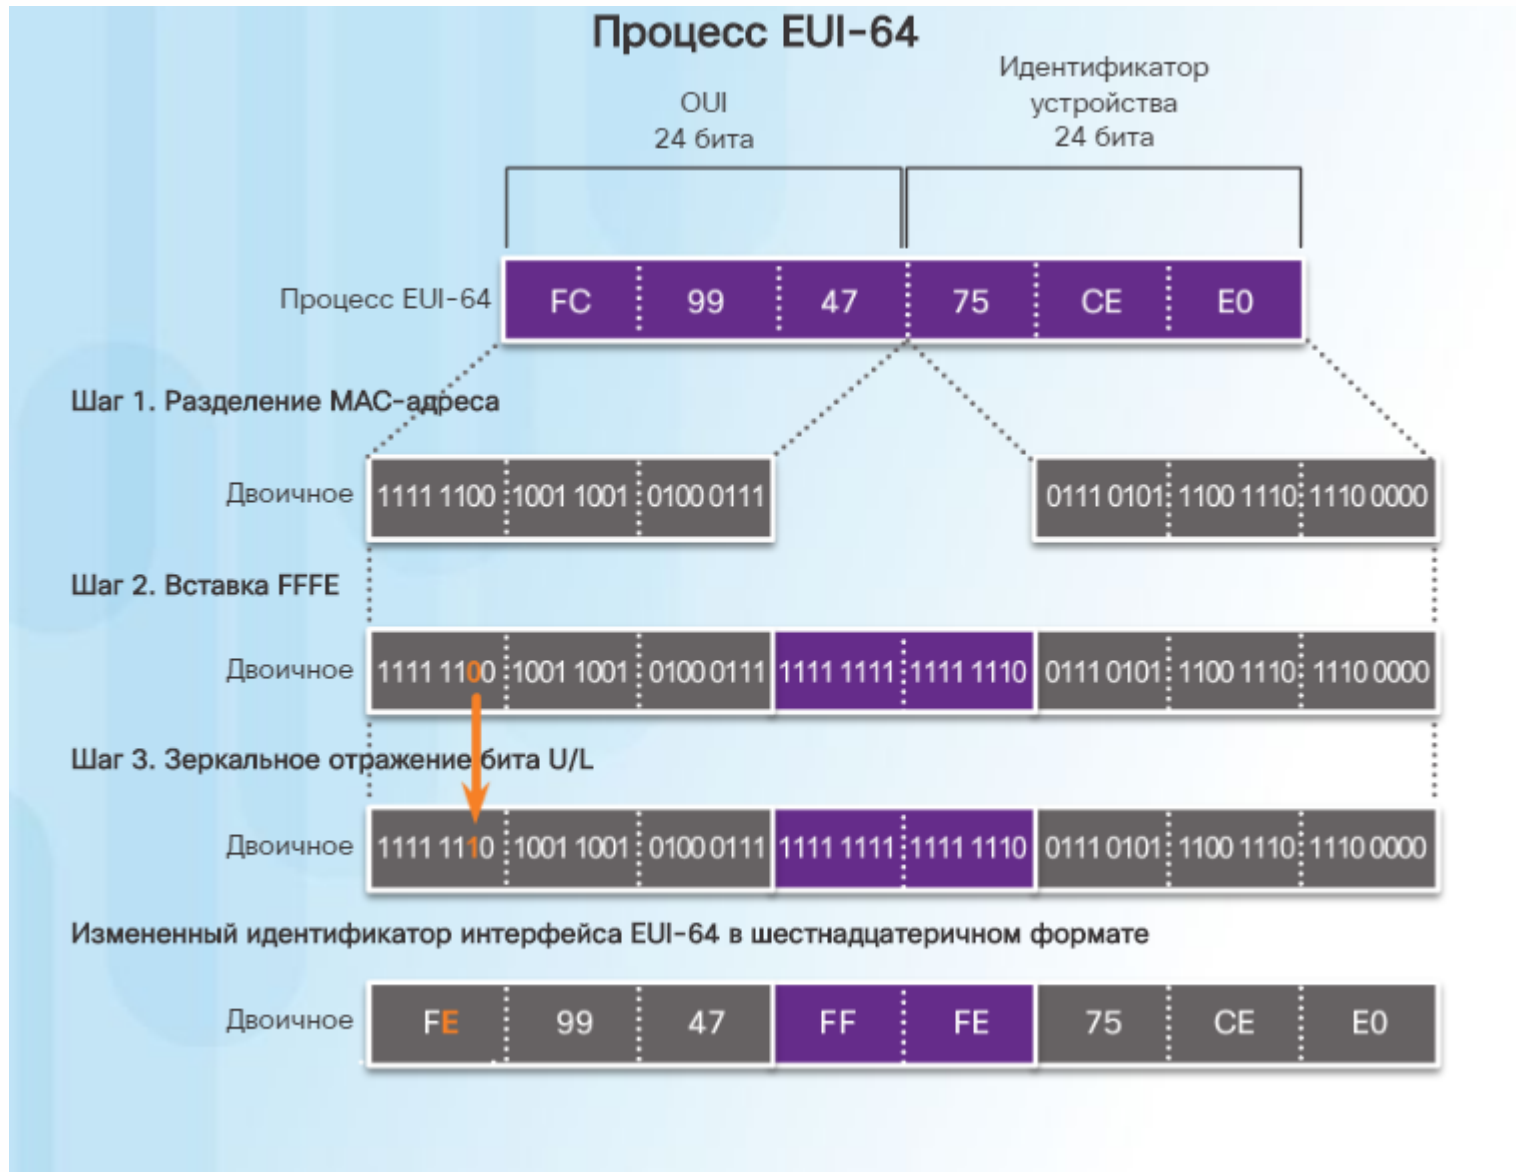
Процесс EUI-64

OUI
24 бита

Идентификатор
устройства
24 бита

Процесс EUI-64

| FC | 99 | 47 | 75 | CE | E0 |
|---|---|---|---|---|---|

Шаг 1. Разделение MAC-адреса

Двоичное

| 1111 1100 | 1001 1001 | 0100 0111 |
|---|---|---|

| 0111 0101 | 1100 1110 | 1110 0000 |
|---|---|---|

Шаг 2. Вставка FFFE

Двоичное

| 1111 1100 | 1001 1001 | 0100 0111 | 1111 1111 | 1111 1110 | 0111 0101 | 1100 1110 | 1110 0000 |
|---|---|---|---|---|---|---|---|

Шаг 3. Зеркальное отражение бита U/L

Двоичное

| 1111 1110 | 1001 1001 | 0100 0111 | 1111 1111 | 1111 1110 | 0111 0101 | 1100 1110 | 1110 0000 |
|---|---|---|---|---|---|---|---|

Измененный идентификатор интерфейса EUI-64 в шестнадцатеричном формате

Двоичное

| FE | 99 | 47 | FF | FE | 75 | CE | E0 |
|---|---|---|---|---|---|---|---|